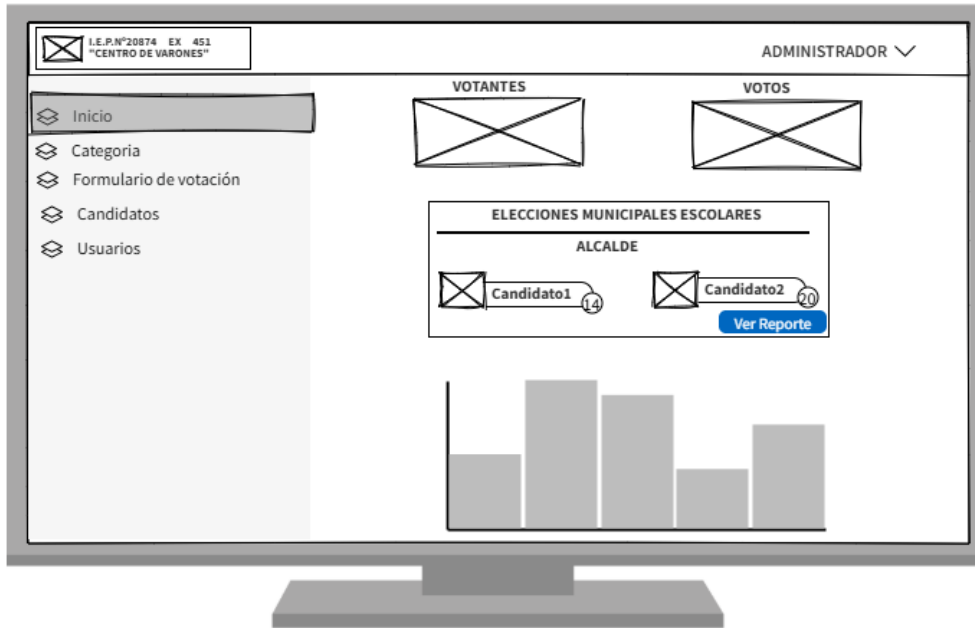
I.E.P.N°20874 EX 451
"CENTRO DE VARONES"

ADMINISTRADOR

Inicio
Categoria
Formulario de votación
Candidatos
Usuarios

VOTANTES

VOTOS

ELECCIONES MUNICIPALES ESCOLARES

ALCALDE

Candidato1 14

Candidato2 20

Ver Reporte